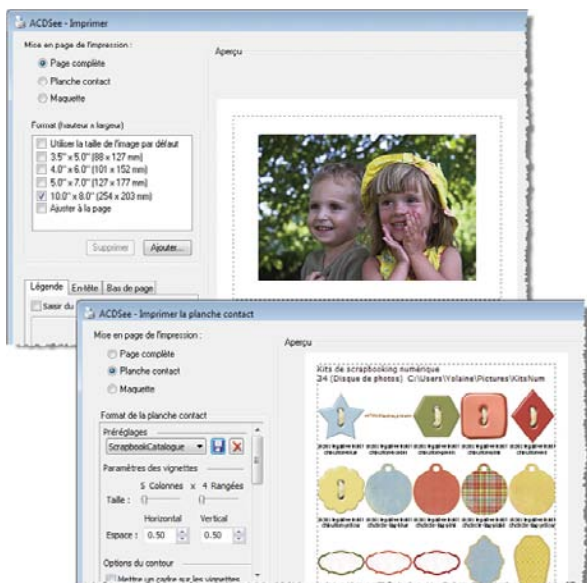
ACDSee - Imprimer

Mise en page de l'impression :

Page complète

Planche contact

Maquette

Format (hauteur x largeur)

Utiliser la taille de l'image par défaut

3.5" x 5.0" (88 x 127 mm)

4.0" x 6.0" (101 x 152 mm)

5.0" x 7.0" (127 x 177 mm)

10.0" x 8.0" (254 x 203 mm)

Ajuster à la page

Supprimer

Ajouter...

Légende

En-tête

Bas de page

Saisir du

Aperçu

ACDSee - Imprimer la planche contact

Mise en page de l'impression :

Page complète

Planche contact

Maquette

Format de la planche contact

Préréglages

ScrapbookCatalogue

Paramètres des vignettes

5 Colonnes x 4 Rangées

Taille :

Horizontal

Vertical

Espace : 0.50

0.50

Options du contour

Mettre un cadre sur les vignettes

Aperçu

Kits de scrapbooking numérique

3/4 (Disque de photos) C:\Users\Yolaine\Pictures\KitsNum